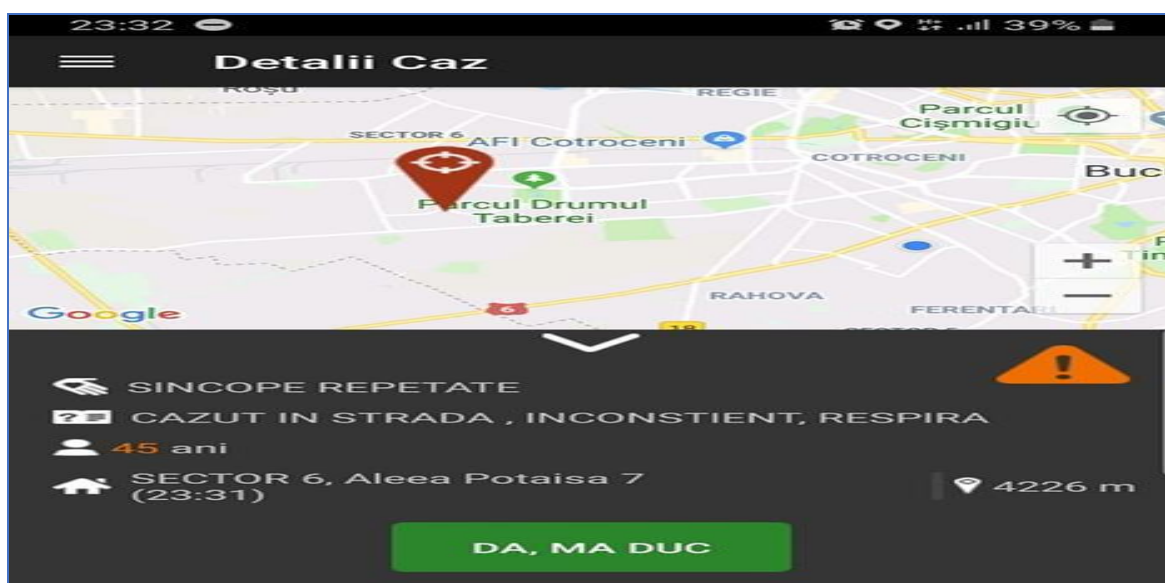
23:32 39%

Detalii Caz

Roșu
REGIE
Parcul Cişmigiu
SECTOR 6
AFI Cotroceni
COTROCENI
Buc
Parcul Drumul Taberei
RAHOVA
FERENTA
Google
6
18
+
—

SINCOPE REPETATE
CAZUT IN STRADA , INCONSTIENT, RESPIRA
45 ani
SECTOR 6, Aleea Potaisa 7 (23:31)
4226 m

DA, MA DUC